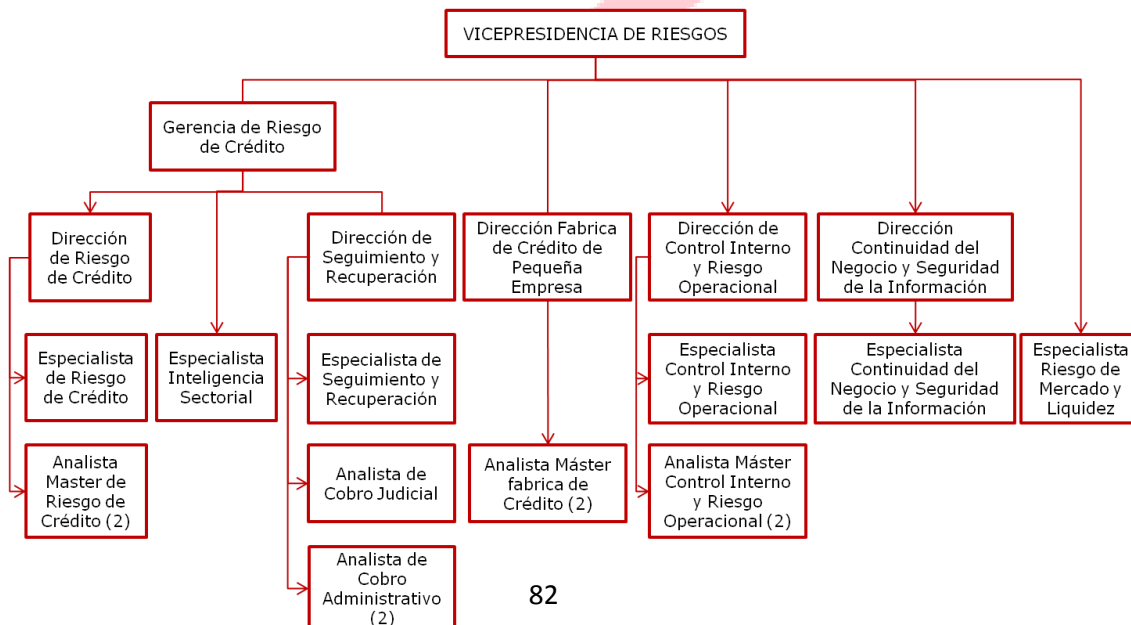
VICEPRESIDENCIA DE RIESGOS

Gerencia de Riesgo de Crédito

Dirección de Riesgo de Crédito

Especialista de Riesgo de Crédito

Analista Master de Riesgo de Crédito (2)

Especialista Inteligencia Sectorial

Dirección de Seguimiento y Recuperación

Especialista de Seguimiento y Recuperación

Analista de Cobro Judicial

Analista de Cobro Administrativo (2)

Dirección Fabrica de Crédito de Pequeña Empresa

Analista Máster fabrica de Crédito (2)

Dirección de Control Interno y Riesgo Operacional

Especialista Control Interno y Riesgo Operacional

Analista Máster Control Interno y Riesgo Operacional (2)

Dirección Continuidad del Negocio y Seguridad de la Información

Especialista Continuidad del Negocio y Seguridad de la Información

Especialista Riesgo de Mercado y Liquidez

82